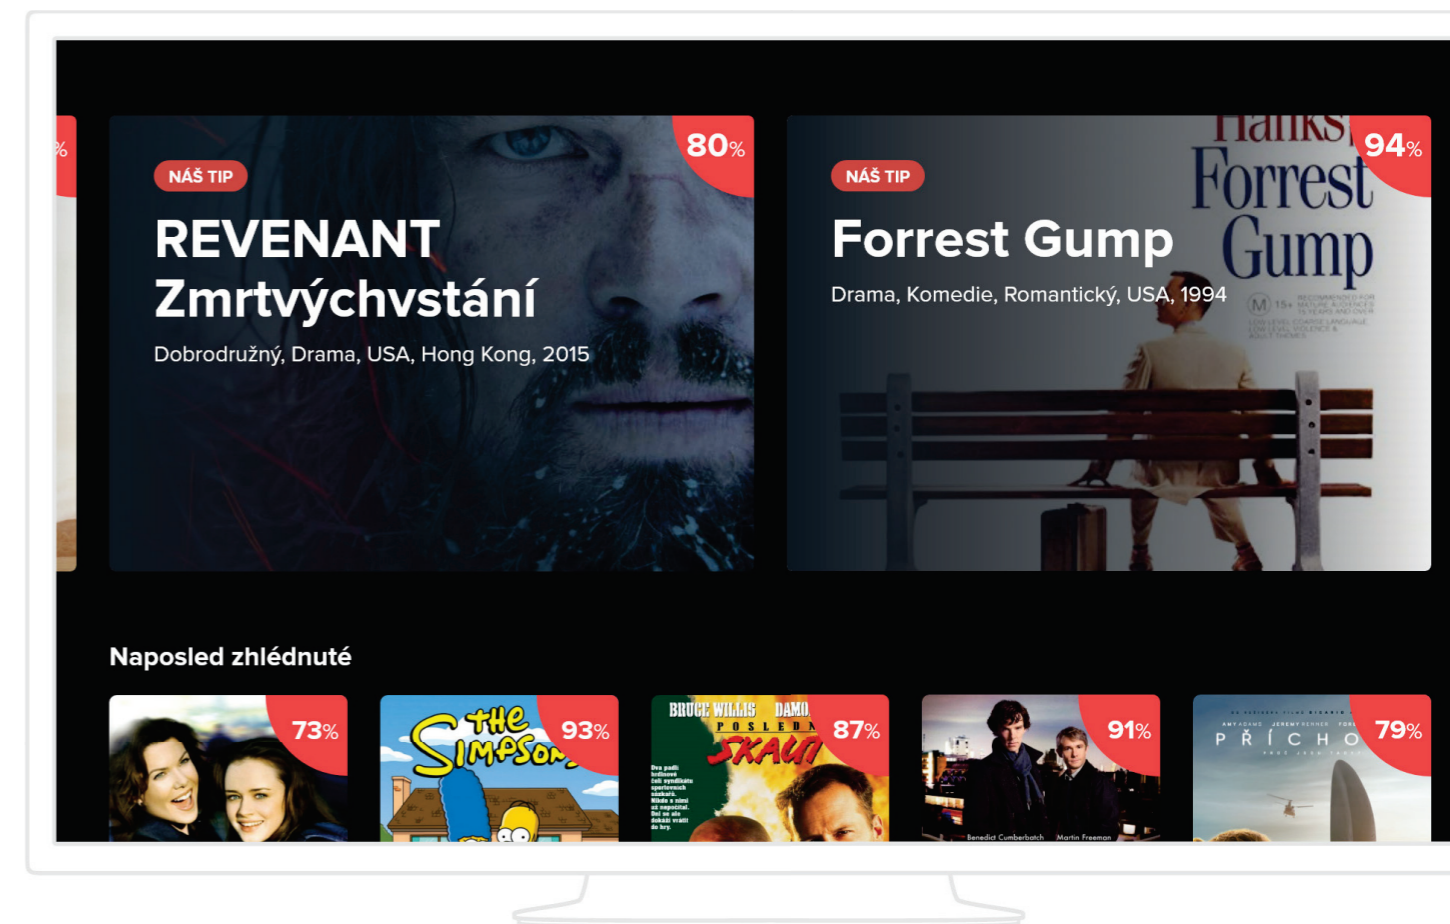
NÁŠ TIP

REVENANT Zmrtvýchvstání

Dobrodružný, Drama, USA, Hong Kong, 2015

80%

NÁŠ TIP

Forrest Gump

Drama, Komedie, Romantický, USA, 1994

Hanks

Forrest Gump

94%

Naposled zhlédnuté

73%

THE SIMPSONS

93%

BRUCE WILLIS DAMO

POSLEDNÍ SKAUT

87%

91%

Benedict Cumberbatch Martin Freeman

PŘÍCHO

79%